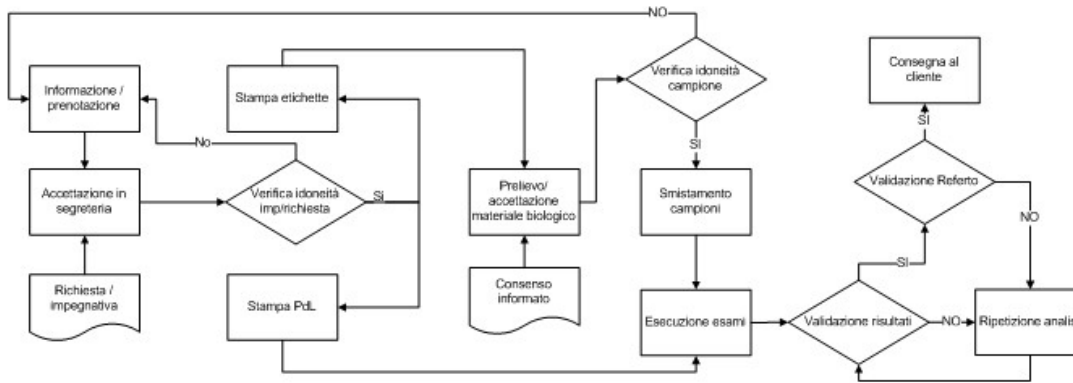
NO

Informazione / prenotazione

Stampa etichette

Verifica idoneità campione

Consegna al cliente

No

SI

Accettazione in segreteria

Verifica idoneità imp/richiesta

SI

Prelievo/ accettazione materiale biologico

SI

Smistamento campioni

Validazione Referto

NO

Richiesta / impegnativa

Stampa PdL

Consenso informato

SI

Esecuzione esami

Validazione risultati

NO

Ripetizione analisi